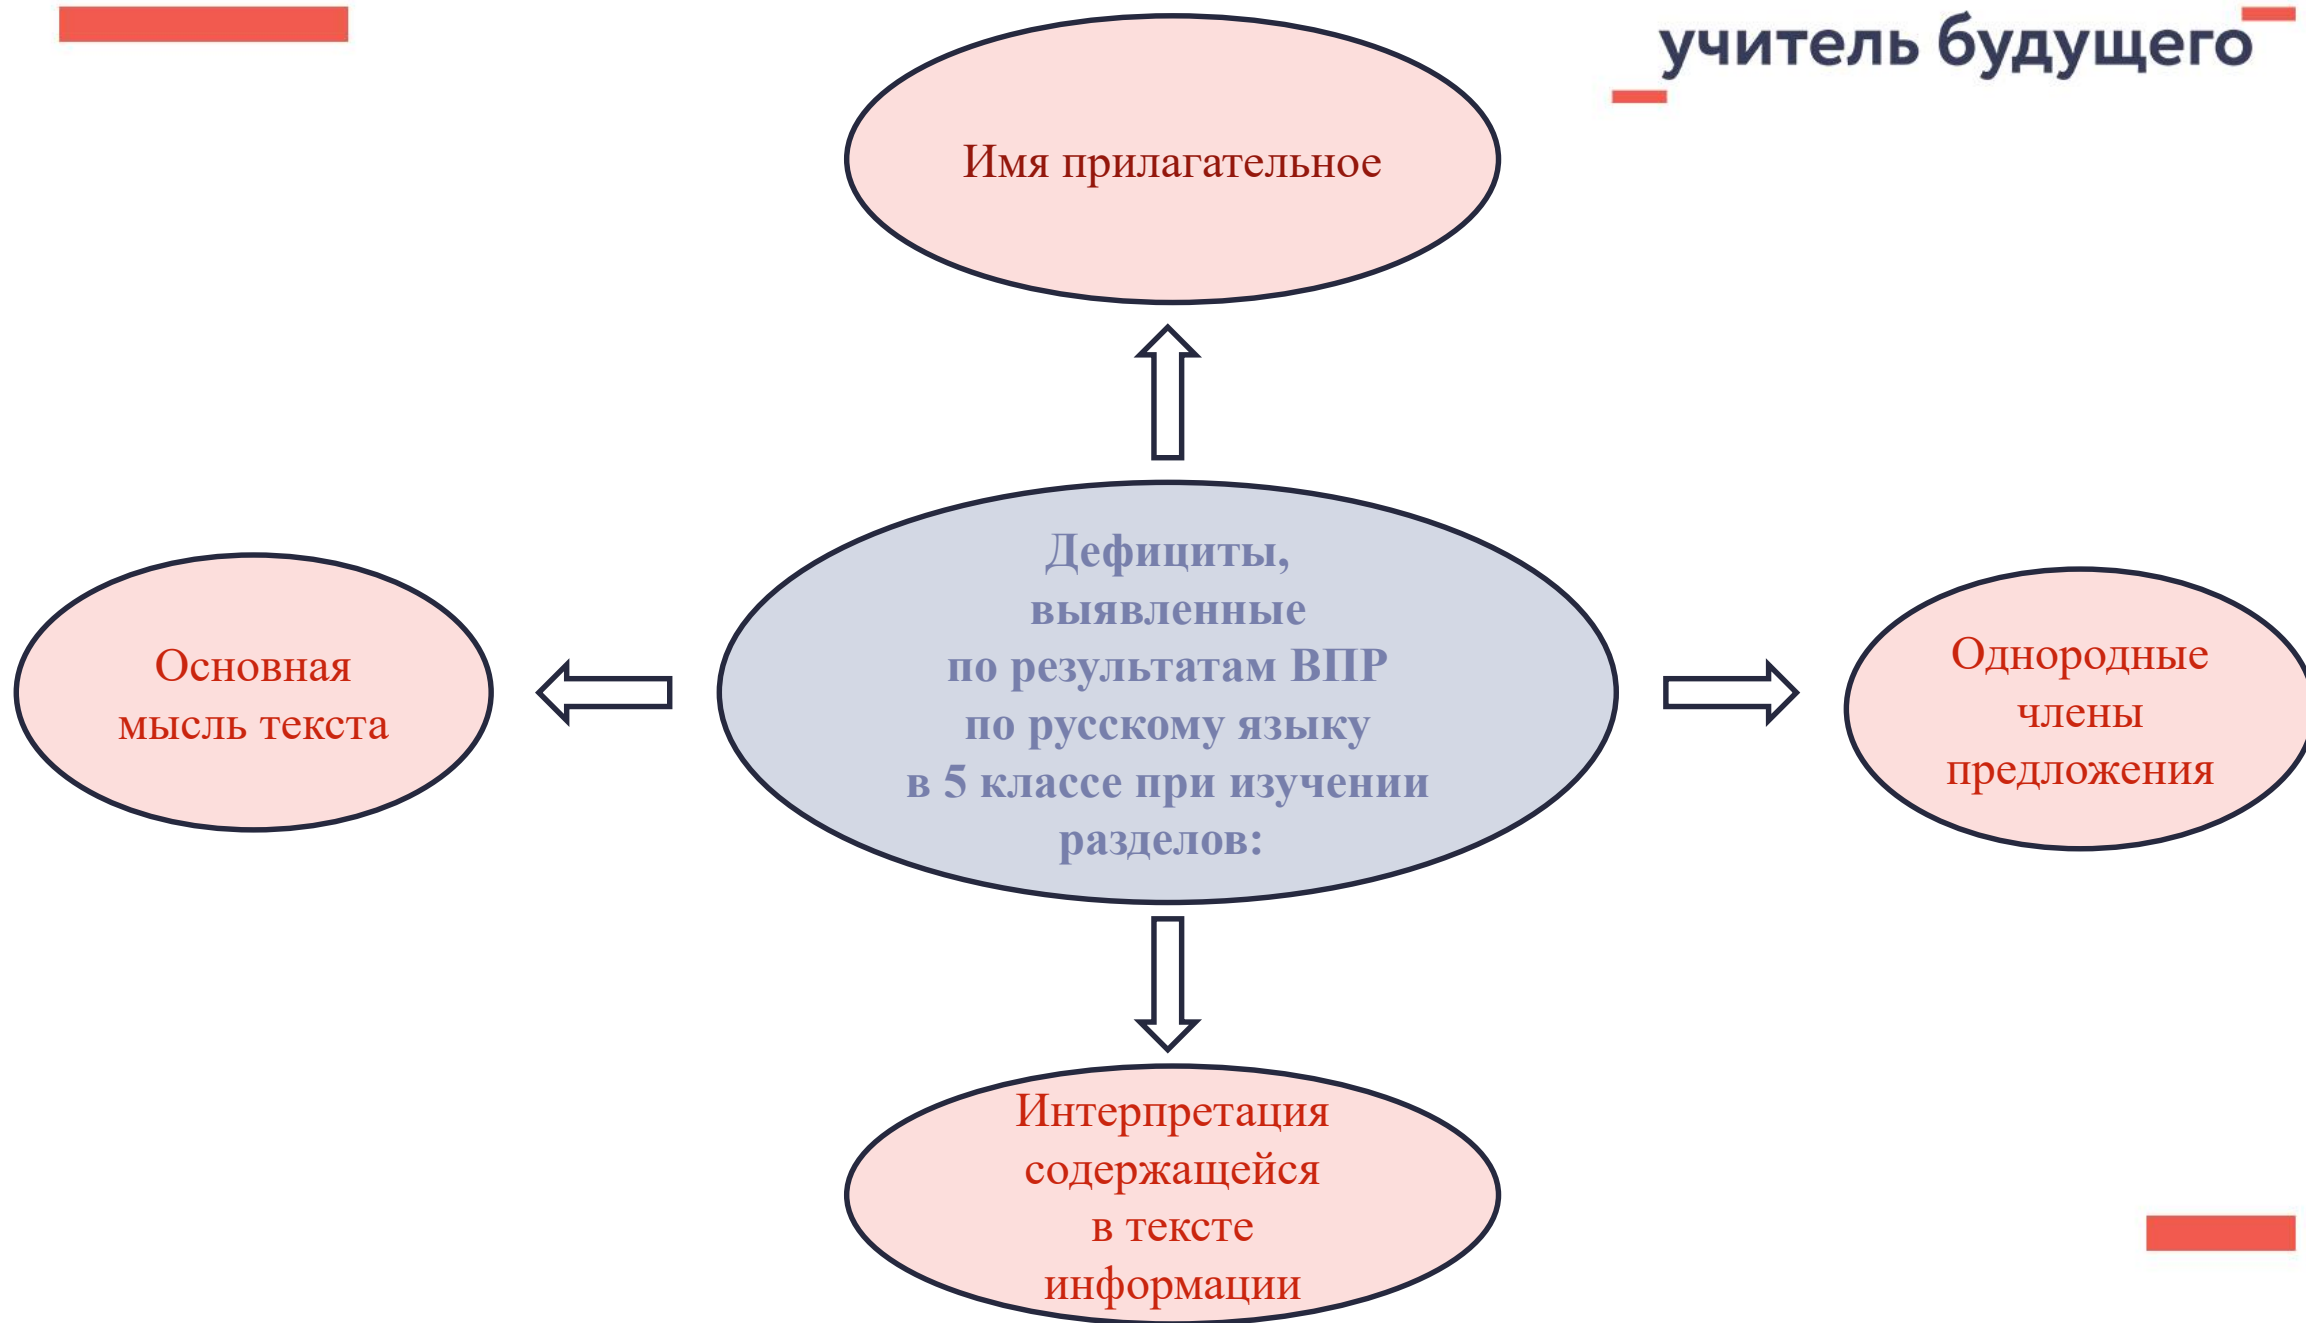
учитель будущего

Имя прилагательное

Дефициты, выявленные по результатам ВПР по русскому языку в 5 классе при изучении разделов:

Основная мысль текста

Однородные члены предложения

Интерпретация содержащейся в тексте информации